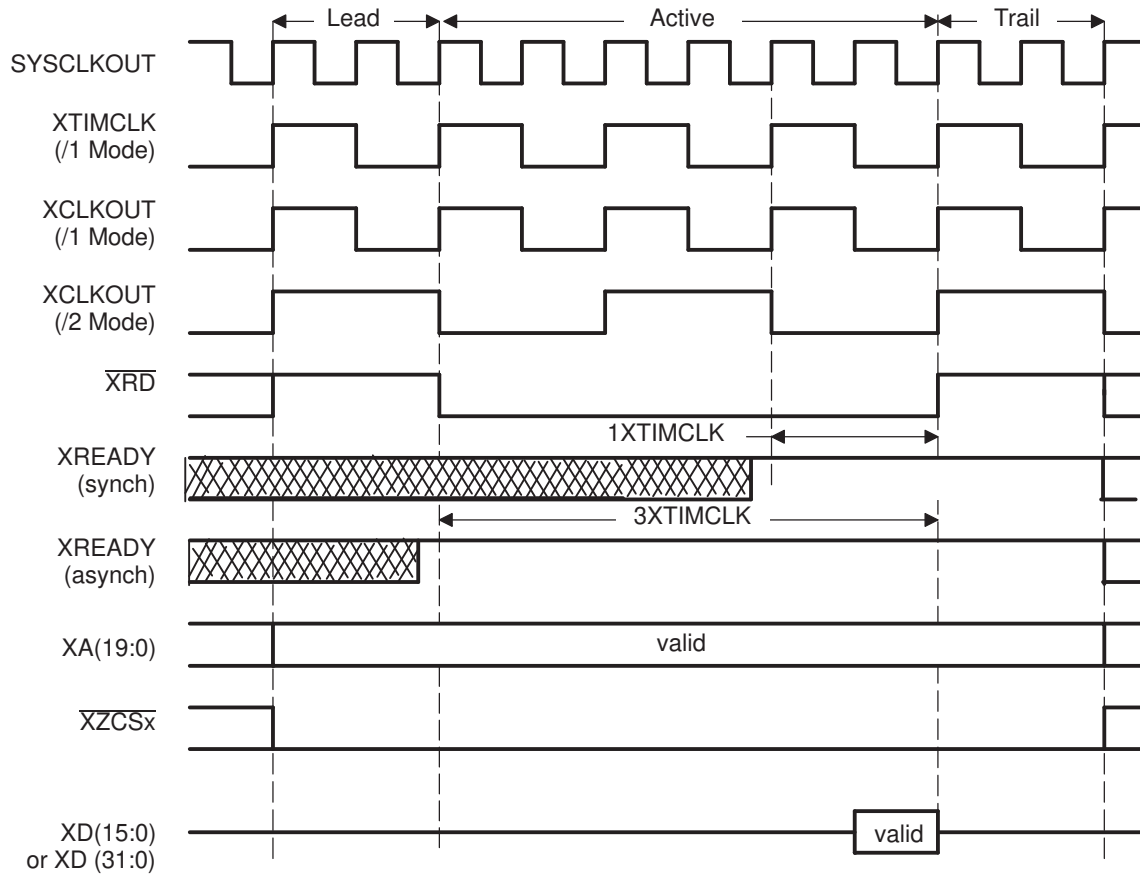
Lead
Active
Trail

SYSCLKOUT

XTIMCLK
(/1 Mode)

XCLKOUT
(/1 Mode)

XCLKOUT
(/2 Mode)

$\overline{XRD}$

1XTIMCLK

XREADY
(synch)

3XTIMCLK

XREADY
(asynch)

XA(19:0)

valid

$\overline{XZCSx}$

XD(15:0)
or XD (31:0)

valid